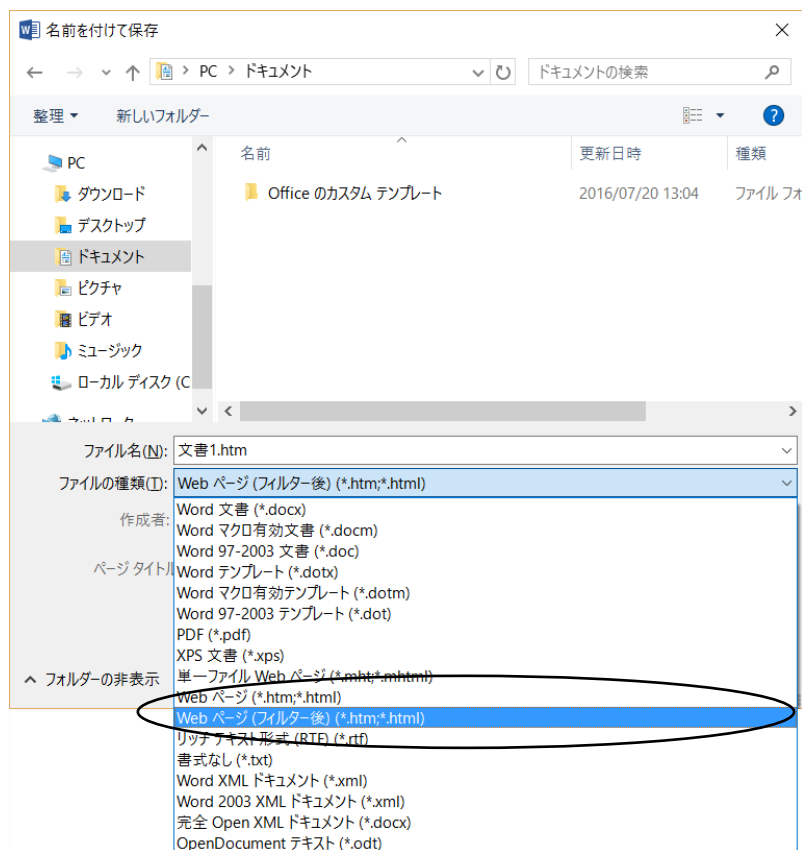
名前を付けて保存

PC > ドキュメント

ドキュメントの検索

整理 ▾　新しいフォルダー

PC
ダウンロード
デスクトップ
ドキュメント
ピクチャ
ビデオ
ミュージック
ローカル ディスク (C
ネットワーク

| 名前 | 更新日時 | 種類 |
|---|---|---|
| Office のカスタム テンプレート | 2016/07/20 13:04 | ファイル フォ |

ファイル名(N): 文書1.htm
ファイルの種類(T): Web ページ (フィルター後) (*.htm;*.html)
作成者:
ページ タイトル

Word 文書 (*.docx)
Word マクロ有効文書 (*.docm)
Word 97-2003 文書 (*.doc)
Word テンプレート (*.dotx)
Word マクロ有効テンプレート (*.dotm)
Word 97-2003 テンプレート (*.dot)
PDF (*.pdf)
XPS 文書 (*.xps)
単一ファイル Web ページ (*.mht;*.mhtml)
Web ページ (*.htm;*.html)
Web ページ (フィルター後) (*.htm;*.html)
リッチ テキスト形式 (RTF) (*.rtf)
書式なし (*.txt)
Word XML ドキュメント (*.xml)
Word 2003 XML ドキュメント (*.xml)
完全 Open XML ドキュメント (*.docx)
OpenDocument テキスト (*.odt)

フォルダーの非表示